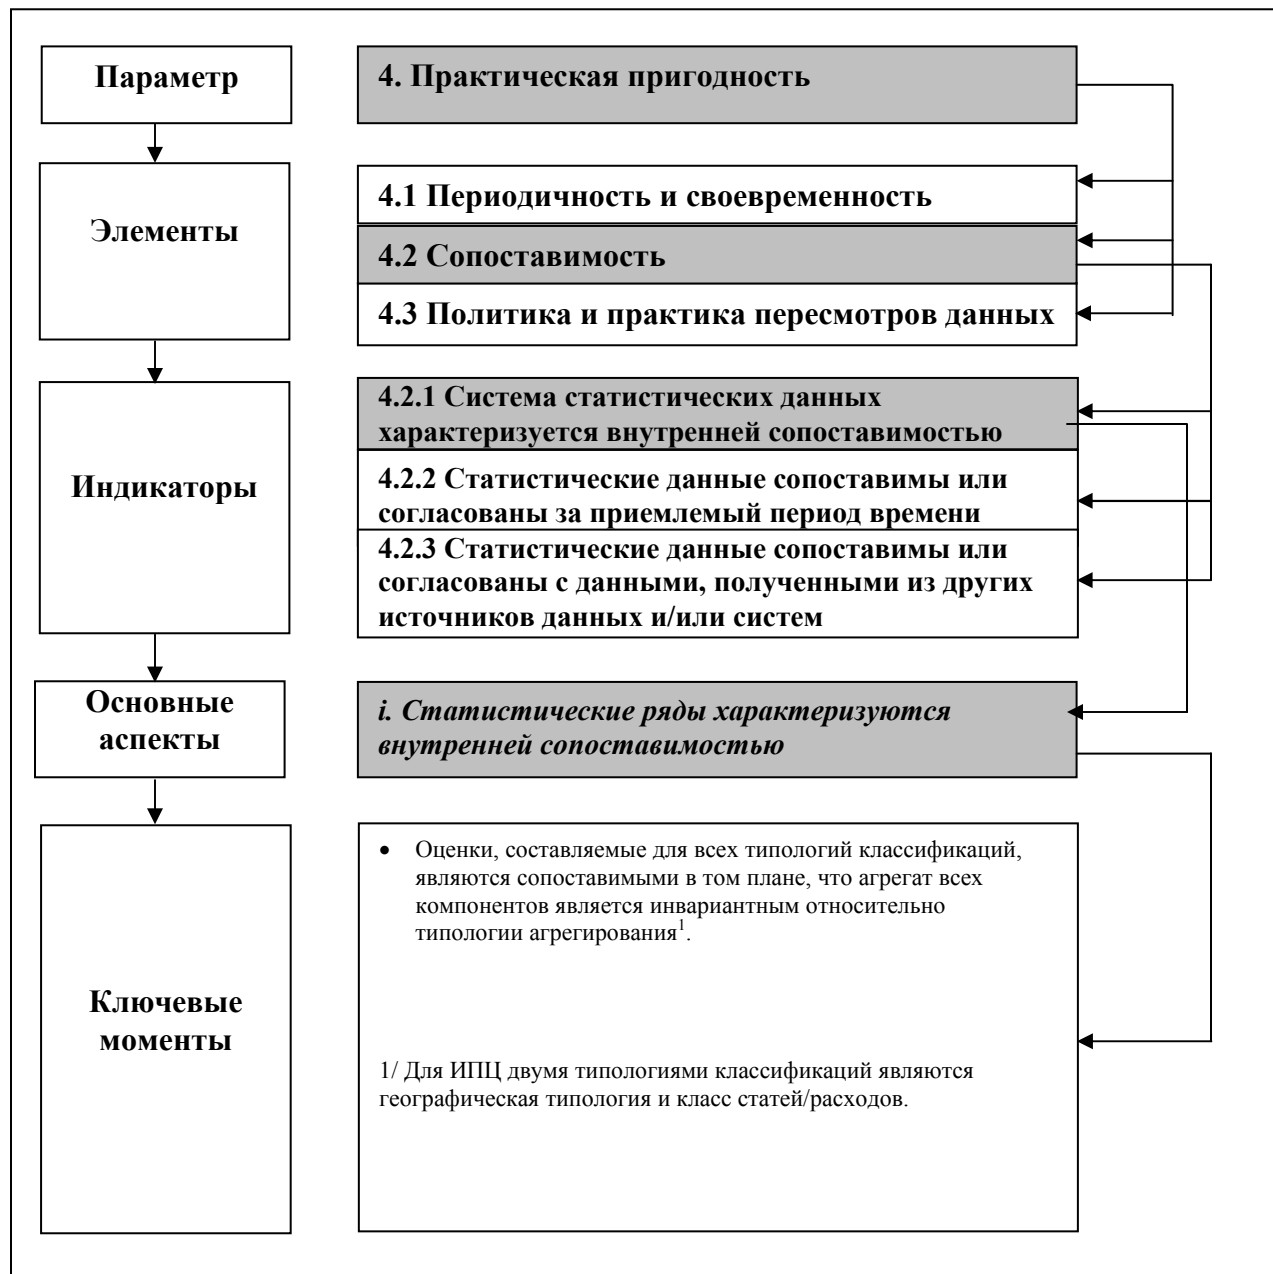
Параметр

4. Практическая пригодность

Элементы

4.1 Периодичность и своевременность

4.2 Сопоставимость

4.3 Политика и практика пересмотров данных

Индикаторы

4.2.1 Система статистических данных характеризуется внутренней сопоставимостью

4.2.2 Статистические данные сопоставимы или согласованы за приемлемый период времени

4.2.3 Статистические данные сопоставимы или согласованы с данными, полученными из других источников данных и/или систем

Основные аспекты

*i. Статистические ряды характеризуются внутренней сопоставимостью*

Ключевые моменты

• Оценки, составляемые для всех типологий классификаций, являются сопоставимыми в том плане, что агрегат всех компонентов является инвариантным относительно типологии агрегирования$^1$.

1/ Для ИПЦ двумя типологиями классификаций являются географическая типология и класс статей/расходов.